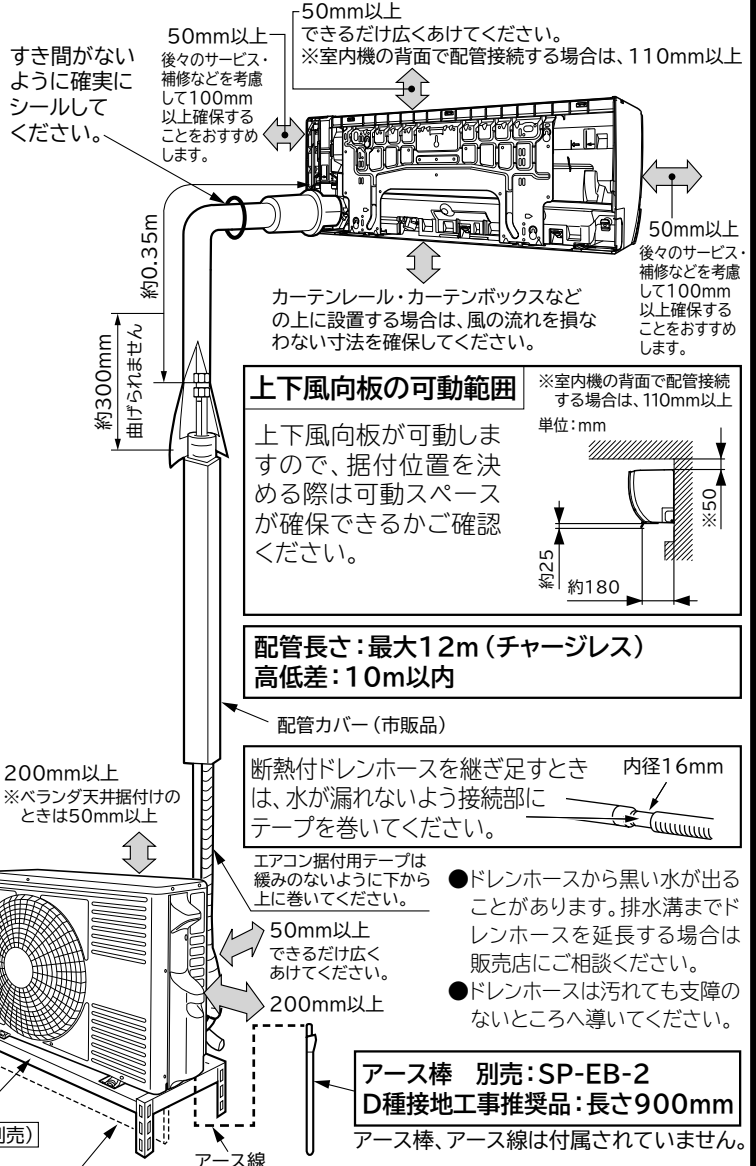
50mm以上
できるだけ広くあけてください。
※室内機の背面で配管接続する場合は、110mm以上

50mm以上
後々のサービス・補修などを考慮して100mm以上確保することをおすすめします。

すき間がないように確実にシールしてください。

50mm以上
後々のサービス・補修などを考慮して100mm以上確保することをおすすめします。

約0.35m

約300mm
曲げられません

カーテンレール・カーテンボックスなどの上に設置する場合は、風の流れを損なわない寸法を確保してください。

上下風向板の可動範囲

※室内機の背面で配管接続する場合は、110mm以上

上下風向板が可動しますので、据付位置を決める際は可動スペースが確保できるかご確認ください。

単位：mm

※50

約25

約180

配管長さ：最大12m（チャージレス）
高低差：10m以内

配管カバー（市販品）

200mm以上
※ベランダ天井据付けのときは50mm以上

断熱付ドレンホースを継ぎ足すときは、水が漏れないよう接続部にテープを巻いてください。

内径16mm

エアコン据付用テープは緩みのないように下から上に巻いてください。

●ドレンホースから黒い水が出ることがあります。排水溝までドレンホースを延長する場合は販売店にご相談ください。
●ドレンホースは汚れても支障のないところへ導いてください。

50mm以上
できるだけ広くあけてください。

200mm以上

アース棒　別売：SP-EB-2
D種接地工事推奨品：長さ900mm

アース棒、アース線は付属されていません。

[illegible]別売）

アース線